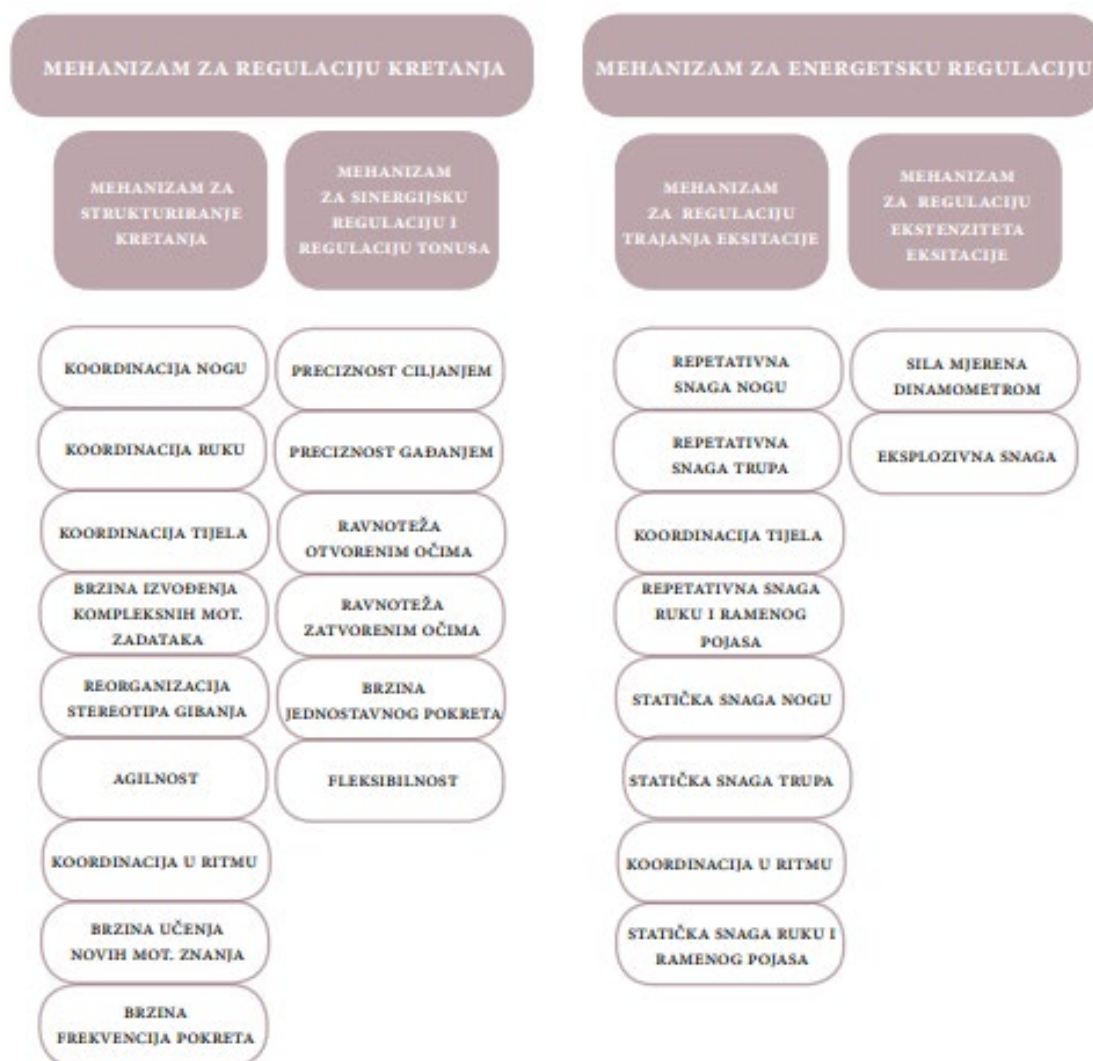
MEHANIZAM ZA REGULACIJU KRETANJA

MEHANIZAM ZA STRUKTURIRANJE KRETANJA

KOORDINACIJA NOGU

KOORDINACIJA RUKU

KOORDINACIJA TIJELA

BRZINA IZVOĐENJA KOMPLEKSNIH MOT. ZADATAKA

REORGANIZACIJA STEREOTIPA GIBANJA

AGILNOST

KOORDINACIJA U RITMU

BRZINA UČENJA NOVIH MOT. ZNANJA

BRZINA FREKVENCIJA POKRETA

MEHANIZAM ZA SINERGIJSKU REGULACIJU I REGULACIJU TONUSA

PRECIZNOST CILJANJEM

PRECIZNOST GAĐANJEM

RAVNOTEŽA OTVORENIM OČIMA

RAVNOTEŽA ZATVORENIM OČIMA

BRZINA JEDNOSTAVNOG POKRETA

FLEKSIBILNOST

MEHANIZAM ZA ENERGETSKU REGULACIJU

MEHANIZAM ZA REGULACIJU TRAJANJA EKSITACIJE

REPETATIVNA SNAGA NOGU

REPETATIVNA SNAGA TRUPA

KOORDINACIJA TIJELA

REPETATIVNA SNAGA RUKU I RAMENOG POJASA

STATIČKA SNAGA NOGU

STATIČKA SNAGA TRUPA

KOORDINACIJA U RITMU

STATIČKA SNAGA RUKU I RAMENOG POJASA

MEHANIZAM ZA REGULACIJU EKSTENZITETA EKSITACIJE

SILA MJERENA DINAMOMETROM

EKSPLOZIVNA SNAGA